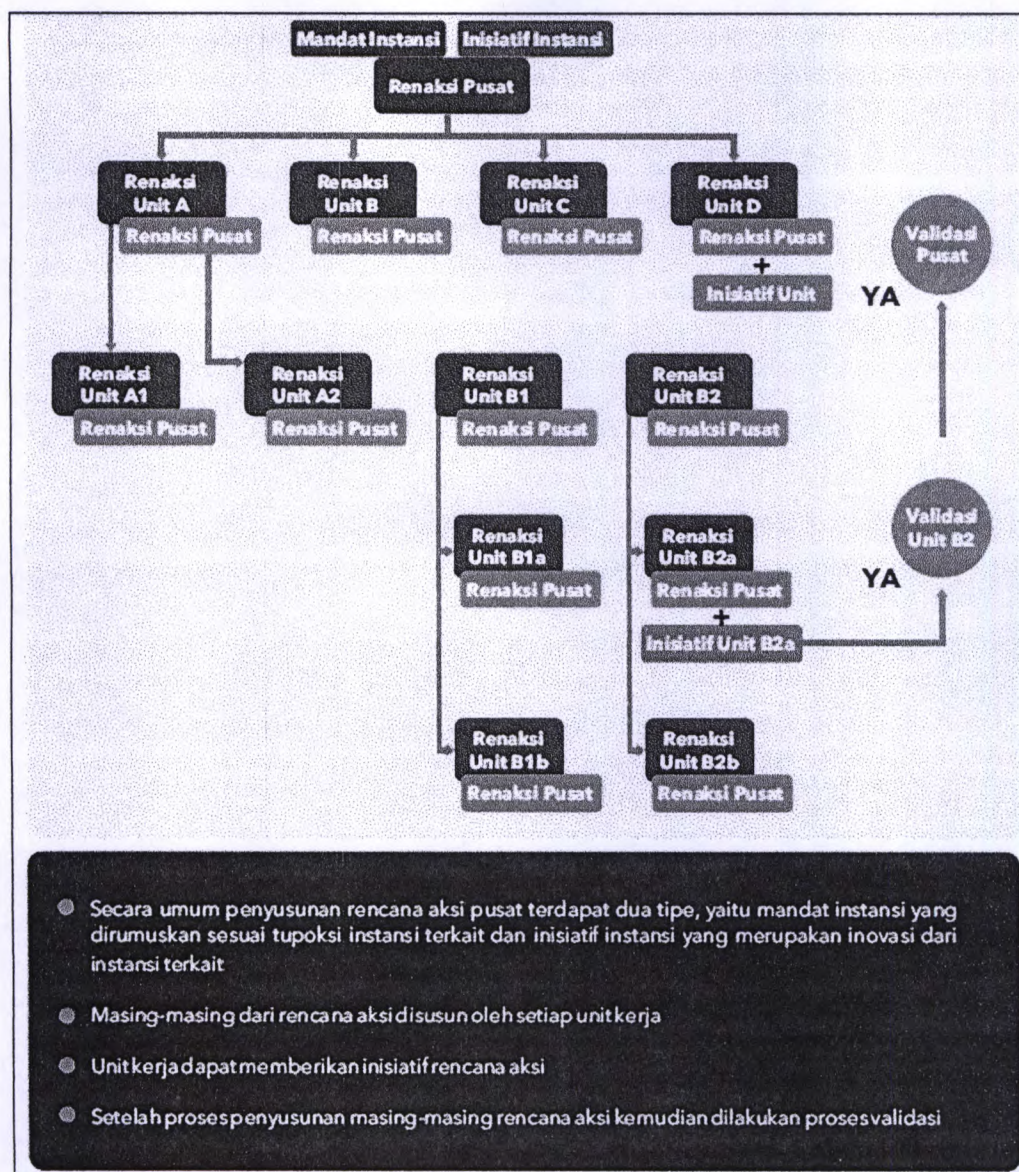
Mandat Instansi
Inisiatif Instansi

Renaksi Pusat

Renaksi Unit A
Renaksi Pusat

Renaksi Unit B
Renaksi Pusat

Renaksi Unit C
Renaksi Pusat

Renaksi Unit D
Renaksi Pusat
+
Inisiatif Unit

Validasi Pusat

YA

Renaksi Unit A1
Renaksi Pusat

Renaksi Unit A2
Renaksi Pusat

Renaksi Unit B1
Renaksi Pusat

Renaksi Unit B2
Renaksi Pusat

Renaksi Unit B1a
Renaksi Pusat

Renaksi Unit B2a
Renaksi Pusat
+
Inisiatif Unit B2a

Validasi Unit B2

YA

Renaksi Unit B1b
Renaksi Pusat

Renaksi Unit B2b
Renaksi Pusat

Secara umum penyusunan rencana aksi pusat terdapat dua tipe, yaitu mandat instansi yang dirumuskan sesuai tupoksi instansi terkait dan inisiatif instansi yang merupakan inovasi dari instansi terkait

Masing-masing dari rencana aksi disusun oleh setiap unit kerja

Unit kerja dapat memberikan inisiatif rencana aksi

Setelah proses penyusunan masing-masing rencana aksi kemudian dilakukan proses validasi